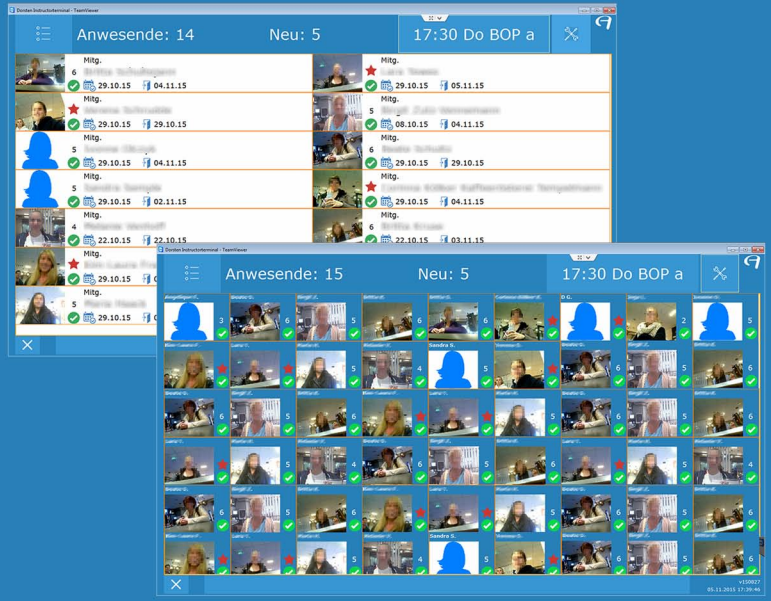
Dorsten Instructorterminal - TeamViewer

Anwesende: 14

Neu: 5

17:30 Do BOP a

| | |
|---|---|
| 6 Mitg. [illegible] 29.10.15 04.11.15 | Mitg. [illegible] 29.10.15 05.11.15 |
| Mitg. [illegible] 29.10.15 29.10.15 | 5 Mitg. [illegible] 08.10.15 04.11.15 |
| 5 Mitg. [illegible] 29.10.15 04.11.15 | 6 Mitg. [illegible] 29.10.15 29.10.15 |
| 5 Mitg. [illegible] 29.10.15 02.11.15 | Mitg. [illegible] 29.10.15 04.11.15 |
| 4 Mitg. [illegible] 22.10.15 22.10.15 | 6 Mitg. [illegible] 22.10.15 03.11.15 |
| Mitg. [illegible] 29.10.15 | |
| 5 Mitg. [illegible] 29.10.15 | |

Dorsten Instructorterminal - TeamViewer

Anwesende: 15

Neu: 5

17:30 Do BOP a

D G.

Sandra S.

Sandra S.

v150827
05.11.2015 17:39:46